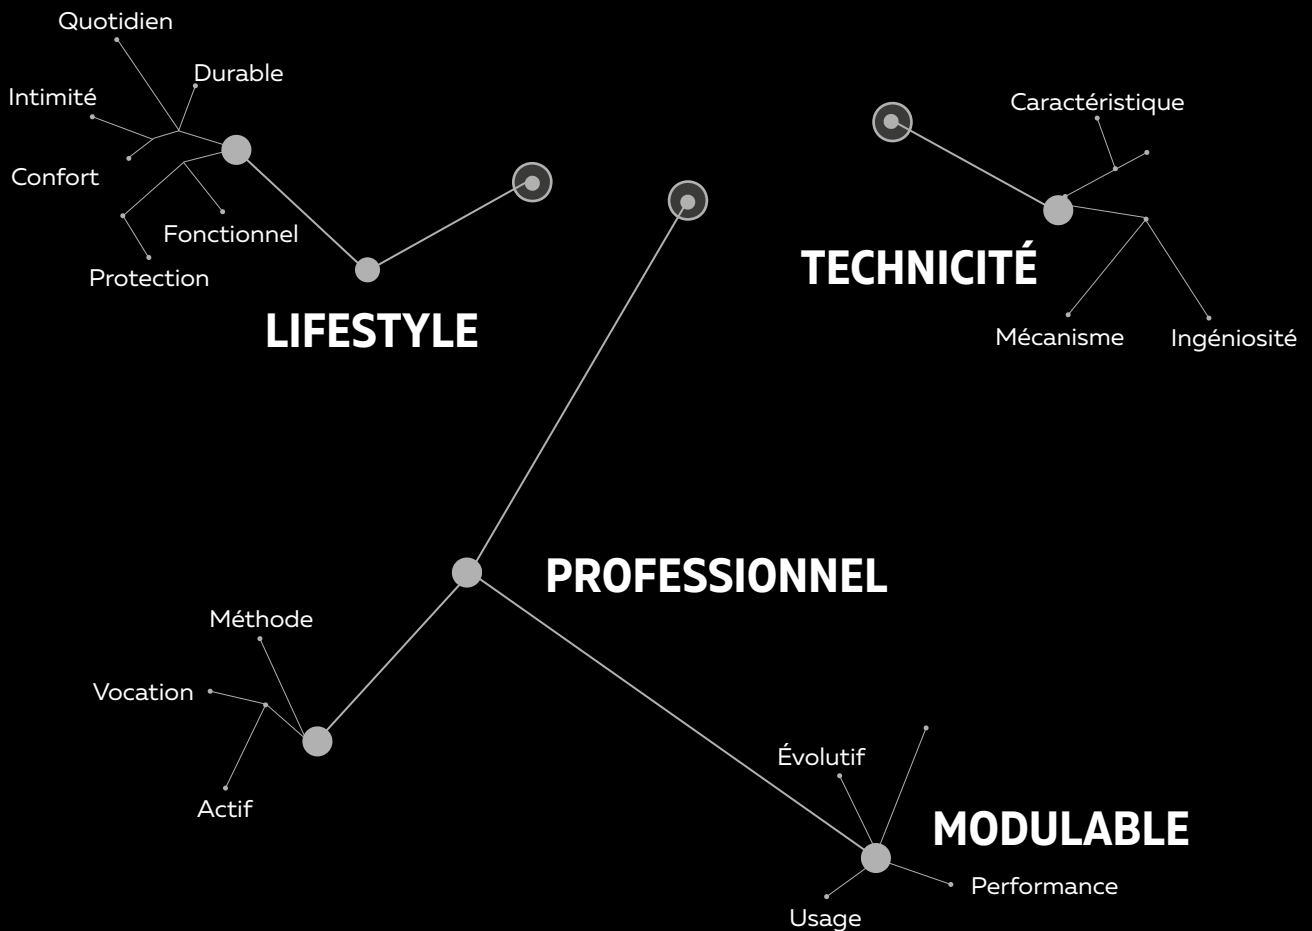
Quotidien

Durable

Intimité

Confort

Fonctionnel

Protection

LIFESTYLE

Caractéristique

TECHNICITÉ

Mécanisme

Ingéniosité

PROFESSIONNEL

Méthode

Vocation

Actif

Évolutif

MODULABLE

Performance

Usage